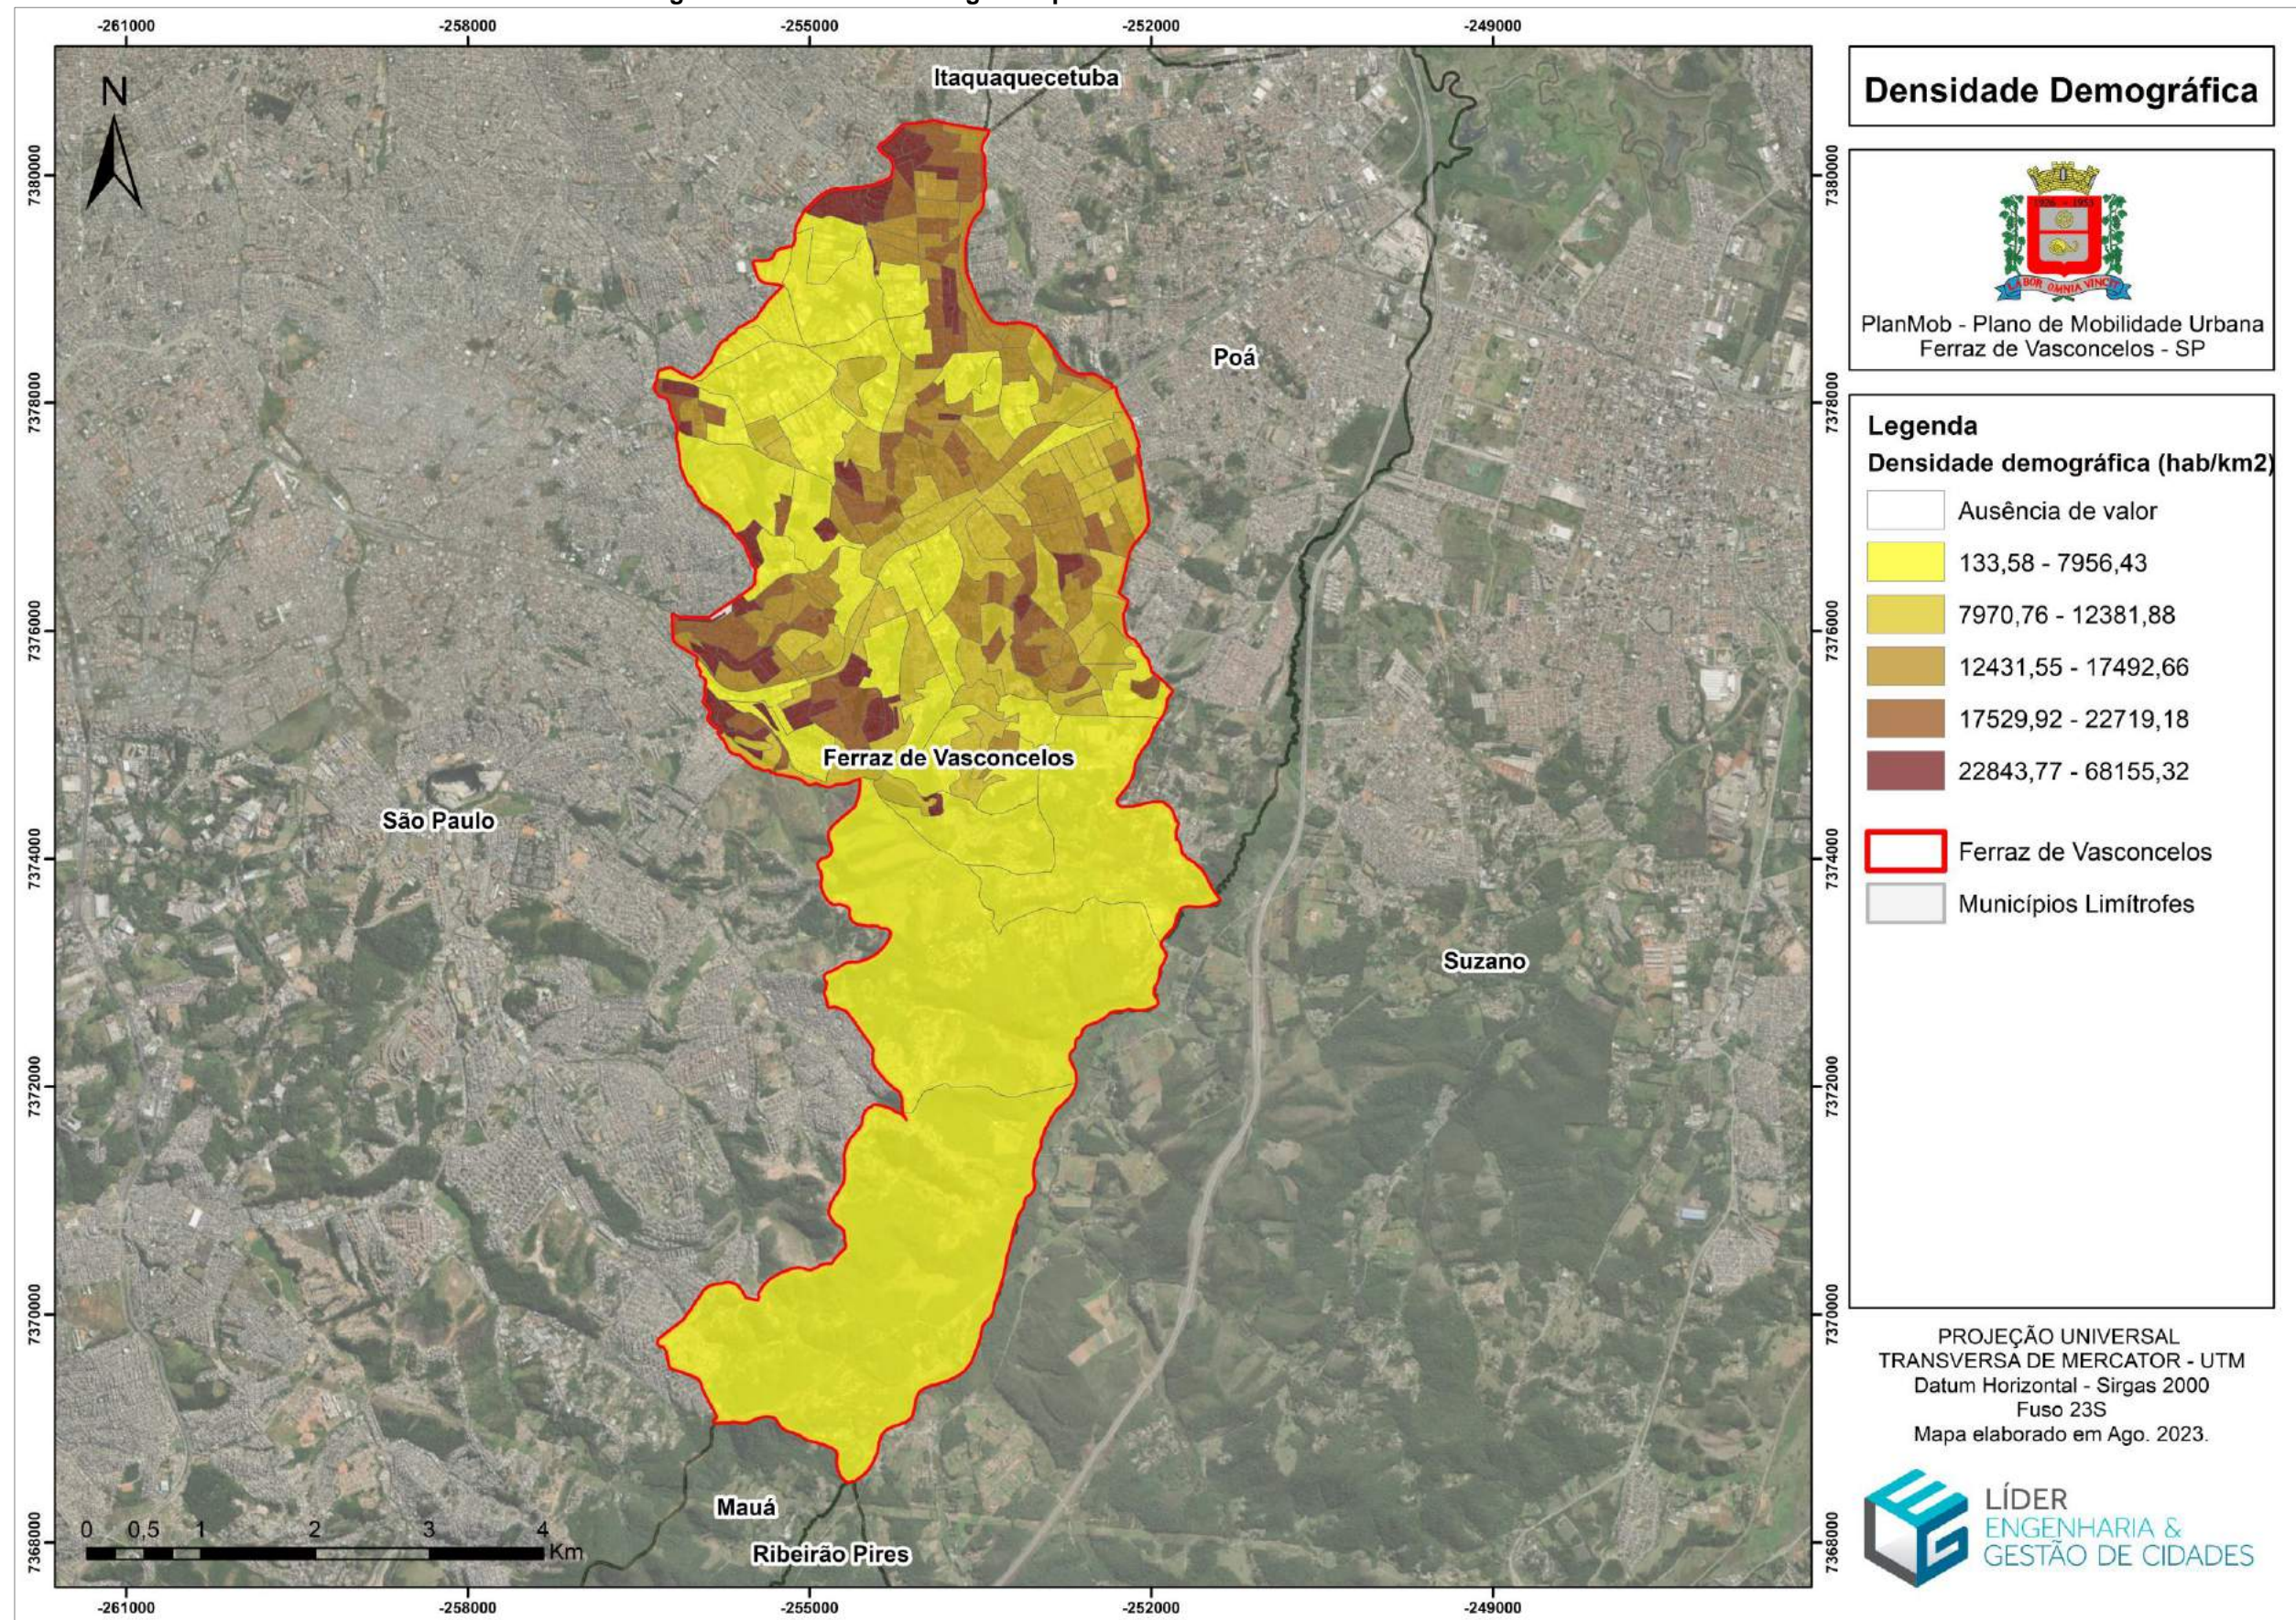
-261000 -258000 -255000 -252000 -249000

N

Itaquaquecetuba

Poá

Ferraz de Vasconcelos

São Paulo

Suzano

Mauá

Ribeirão Pires

0 0,5 1 2 3 4 Km

7380000
7378000
7376000
7374000
7372000
7370000
7368000

Densidade Demográfica

LABOR OMNIA VINCIT

PlanMob - Plano de Mobilidade Urbana
Ferraz de Vasconcelos - SP

Legenda
Densidade demográfica (hab/km2)

Ausência de valor
133,58 - 7956,43
7970,76 - 12381,88
12431,55 - 17492,66
17529,92 - 22719,18
22843,77 - 68155,32

Ferraz de Vasconcelos
Municípios Limítrofes

PROJEÇÃO UNIVERSAL
TRANSVERSA DE MERCATOR - UTM
Datum Horizontal - Sirgas 2000
Fuso 23S
Mapa elaborado em Ago. 2023.

LÍDER
ENGENHARIA &
GESTÃO DE CIDADES